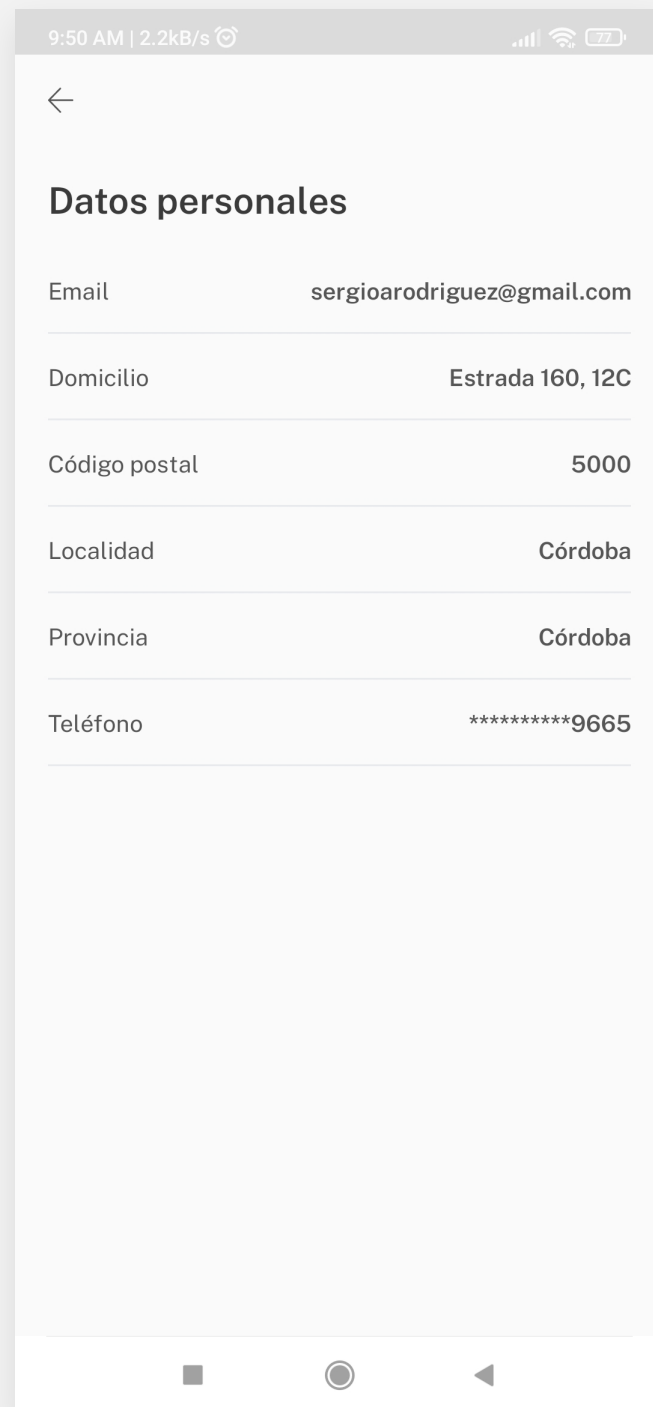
9:50 AM | 2.2kB/s

77

←

Datos personales

| | |
|---|---|
| Email | sergioarodriguez@gmail.com |
| Domicilio | Estrada 160, 12C |
| Código postal | 5000 |
| Localidad | Córdoba |
| Provincia | Córdoba |
| Teléfono | \*\*\*\*\*\*\*\*\*\*9665 |